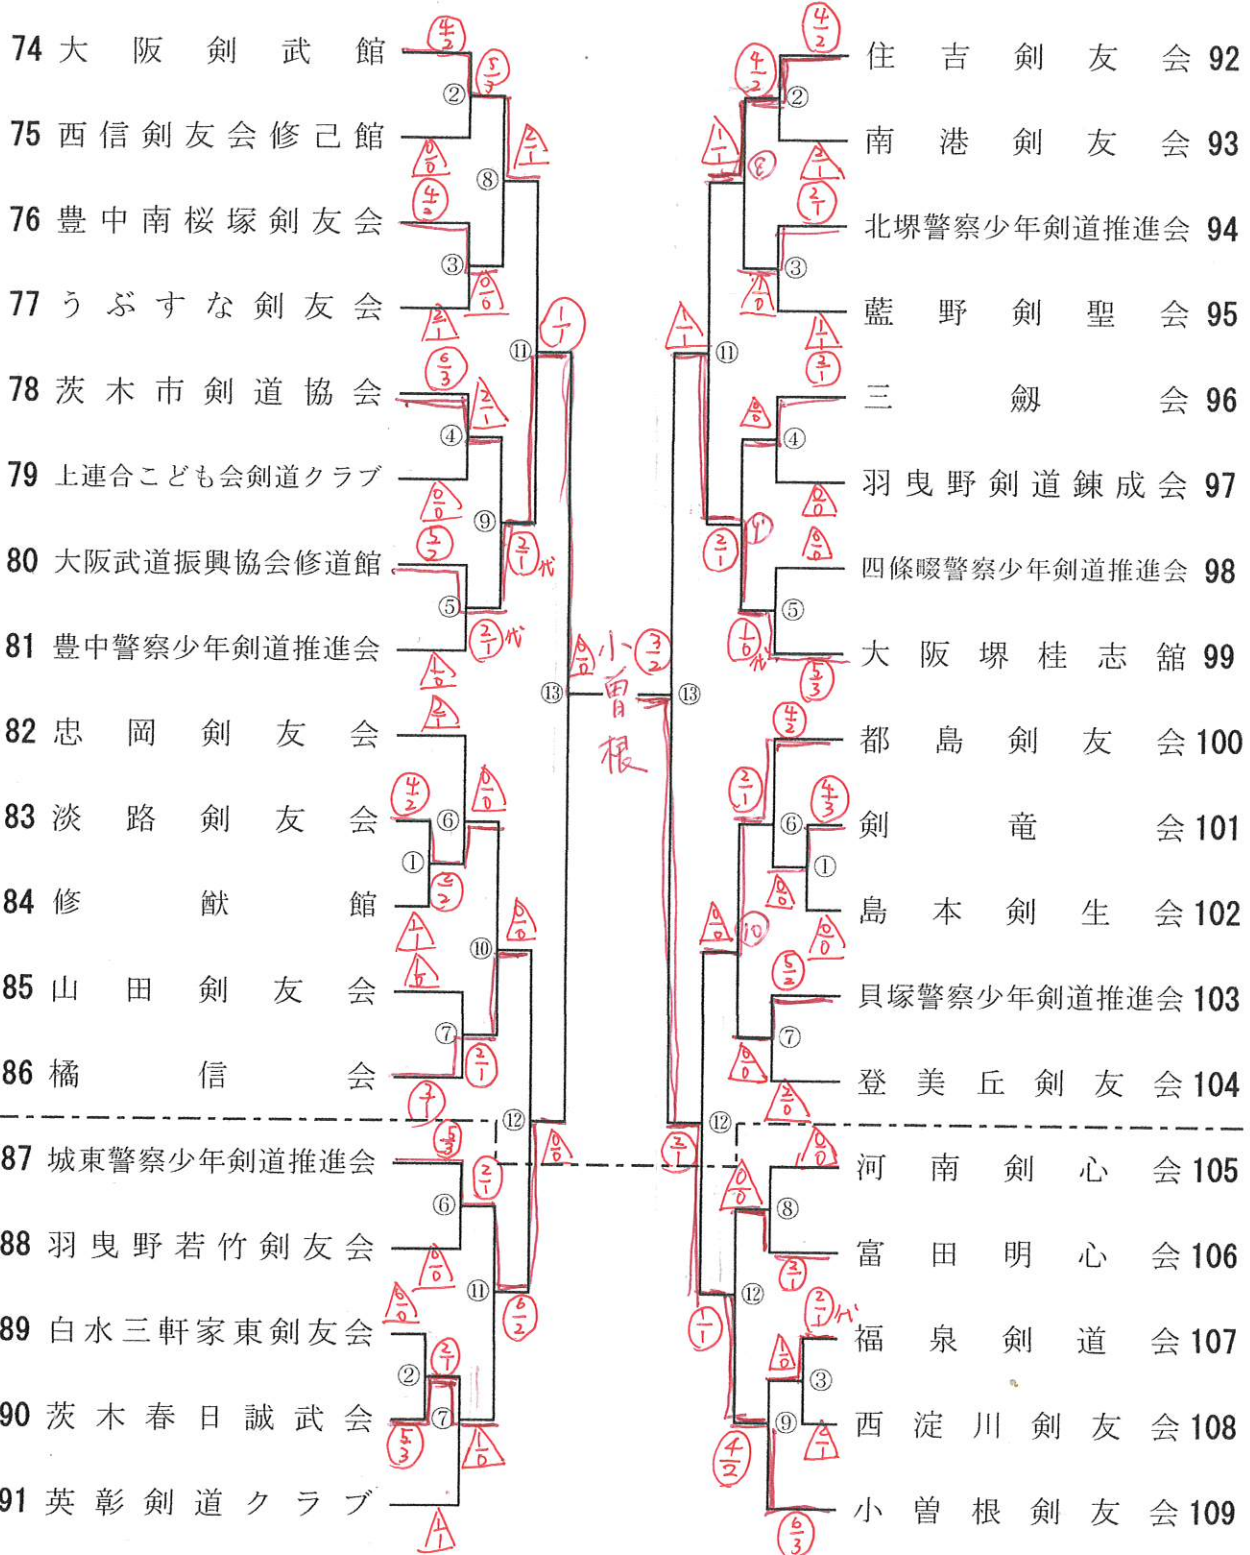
74 大阪剣武館
75 西信剣友会修己館
76 豊中南桜塚剣友会
77 うぶすな剣友会
78 茨木市剣道協会
79 上連合こども会剣道クラブ
80 大阪武道振興協会修道館
81 豊中警察少年剣道推進会
82 忠岡剣友会
83 淡路剣友会
84 修猷館
85 山田剣友会
86 橘信会
87 城東警察少年剣道推進会
88 羽曳野若竹剣友会
89 白水三軒家東剣友会
90 茨木春日誠武会
91 英彰剣道クラブ

住吉剣友会 92
南港剣友会 93
北堺警察少年剣道推進会 94
藍野剣聖会 95
三劔会 96
羽曳野剣道錬成会 97
四條畷警察少年剣道推進会 98
大阪堺桂志館 99
都島剣友会 100
剣竜会 101
島本剣生会 102
貝塚警察少年剣道推進会 103
登美丘剣友会 104
河南剣心会 105
富田明心会 106
福泉剣道会 107
西淀川剣友会 108
小曽根剣友会 109

① ② ③ ④ ⑤ ⑥ ⑦ ⑧ ⑨ ⑩ ⑪ ⑫ ⑬
① ② ③ ④ ⑤ ⑥ ⑦ ⑧ ⑨ ⑩ ⑪ ⑫ ⑬

小曽根

代 代 代 代